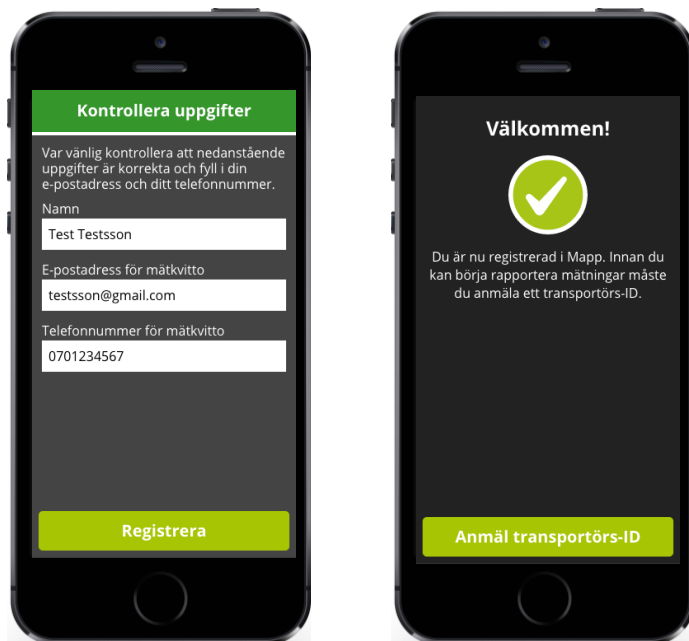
Kontrollera uppgifter

Var vänlig kontrollera att nedanstående uppgifter är korrekta och fyll i din e-postadress och ditt telefonnummer.

Namn

Test Testsson

E-postadress för mätkvitto

testsson@gmail.com

Telefonnummer för mätkvitto

0701234567

Registrera

Välkommen!

Du är nu registrerad i Mapp. Innan du kan börja rapportera mätningar måste du anmäla ett transportörs-ID.

Anmäl transportörs-ID